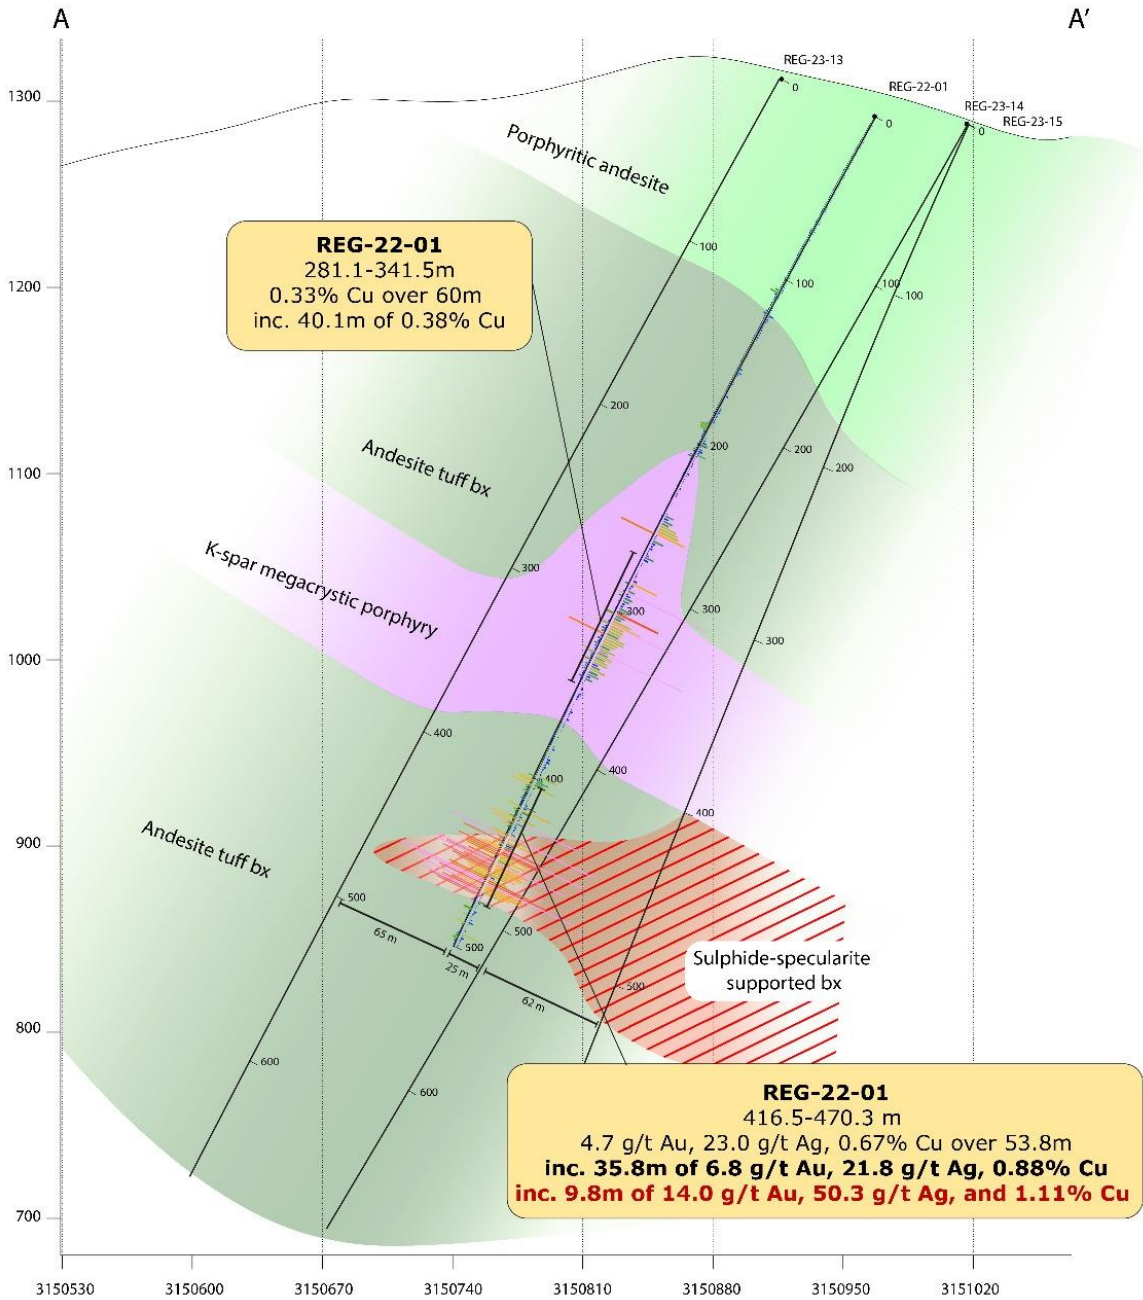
A

A'

REG-23-13

REG-22-01

REG-23-14

REG-23-15

0

0

0

0

1300

Porphyritic andesite

REG-22-01
281.1-341.5m
0.33% Cu over 60m
inc. 40.1m of 0.38% Cu

100

100

100

100

1200

200

1100

Andesite tuff bx

200

200

200

K-spar megacrystic porphyry

300

300

300

300

1000

400

400

400

400

900

Andesite tuff bx

500

65 m

25 m

500

500

62 m

Sulphide-specularite supported bx

500

800

600

600

REG-22-01
416.5-470.3 m
4.7 g/t Au, 23.0 g/t Ag, 0.67% Cu over 53.8m
inc. 35.8m of 6.8 g/t Au, 21.8 g/t Ag, 0.88% Cu
inc. 9.8m of 14.0 g/t Au, 50.3 g/t Ag, and 1.11% Cu

700

3150530

3150600

3150670

3150740

3150810

3150880

3150950

3151020